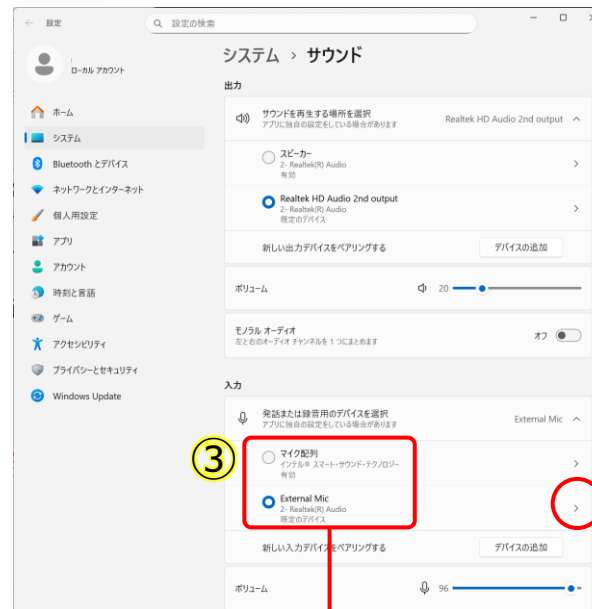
設定

設定の検索

ローカル アカウント

ホーム
システム
Bluetooth とデバイス
ネットワークとインターネット
個人用設定
アプリ
アカウント
時刻と言語
ゲーム
アクセシビリティ
プライバシーとセキュリティ
Windows Update

システム › サウンド

出力

サウンドを再生する場所を選択
アプリに独自の設定をしている場合があります
Realtek HD Audio 2nd output

スピーカー
2- Realtek(R) Audio
有効

Realtek HD Audio 2nd output
2- Realtek(R) Audio
既定のデバイス

新しい出力デバイスをペアリングする
デバイスの追加

ボリューム
20

モノラル オーディオ
左と右のオーディオ チャンネルを 1 つにまとめます
オフ

入力

発話または録音用のデバイスを選択
アプリに独自の設定をしている場合があります
External Mic

③

マイク配列
インテル® スマート・サウンド・テクノロジー
有効

External Mic
2- Realtek(R) Audio
既定のデバイス

新しい入力デバイスをペアリングする
デバイスの追加

ボリューム
96